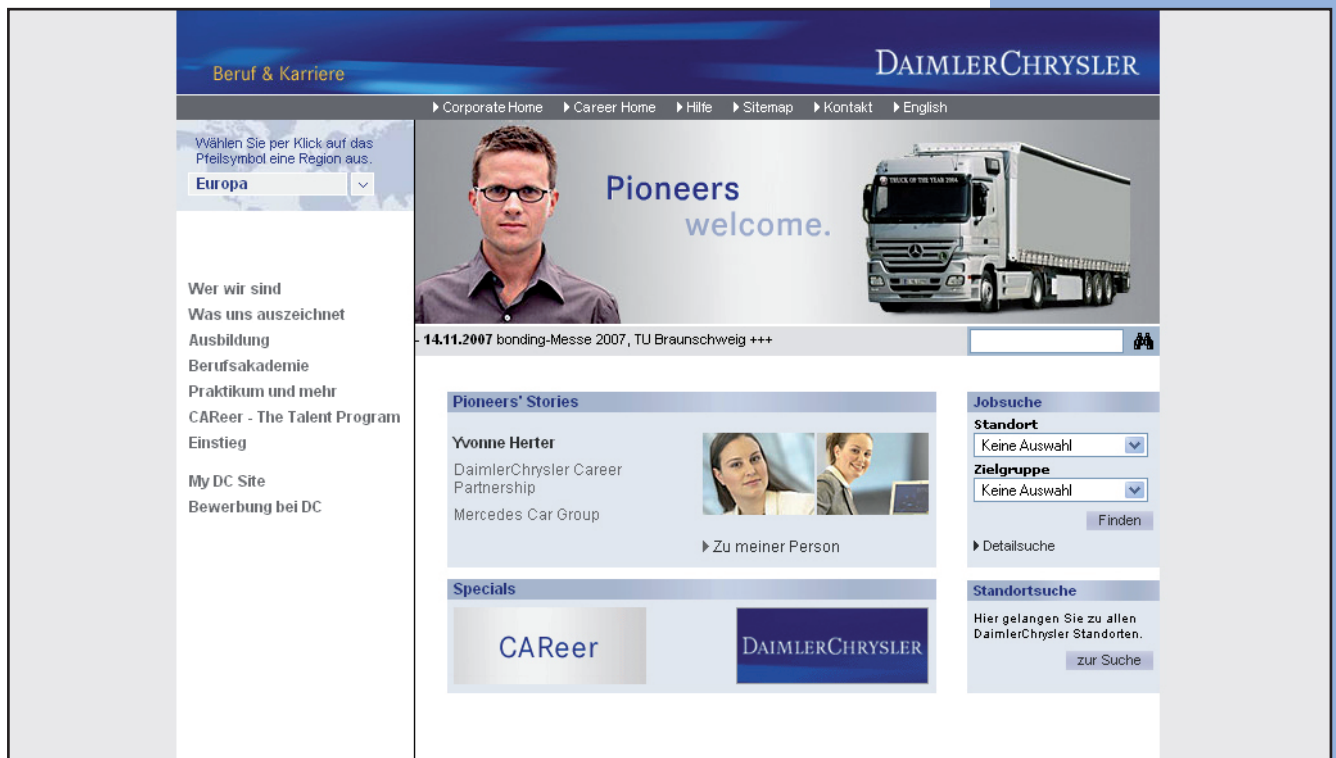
Beruf & Karriere

DAIMLERCHRYSLER

Corporate Home Career Home Hilfe Sitemap Kontakt English

Wählen Sie per Klick auf das Pfeilsymbol eine Region aus.

Europa

Pioneers welcome.

TRUCK OF THE YEAR 2004

Wer wir sind
Was uns auszeichnet
Ausbildung
Berufsakademie
Praktikum und mehr
CAReer - The Talent Program
Einstieg

My DC Site
Bewerbung bei DC

- 14.11.2007 bonding-Messe 2007, TU Braunschweig +++

Pioneers' Stories

Yvonne Herter

DaimlerChrysler Career Partnership

Mercedes Car Group

Zu meiner Person

Jobsuche

Standort

Keine Auswahl

Zielgruppe

Keine Auswahl

Finden

Detailsuche

Specials

CAReer

DAIMLERCHRYSLER

Standortsuche

Hier gelangen Sie zu allen DaimlerChrysler Standorten.

zur Suche